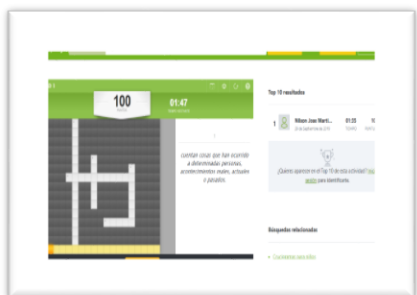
100

01:47

Contar cosas que han ocurrido a determinadas personas, acontecimientos reales, actuales o pasados.

Top 10 resultados

1 Nilson Jose Marti... 01:22

¿Quieres aparecer en el Top 10 de esta actividad? Inicia sesión para identificarte.

Búsquedas relacionadas

Cuentos para niños